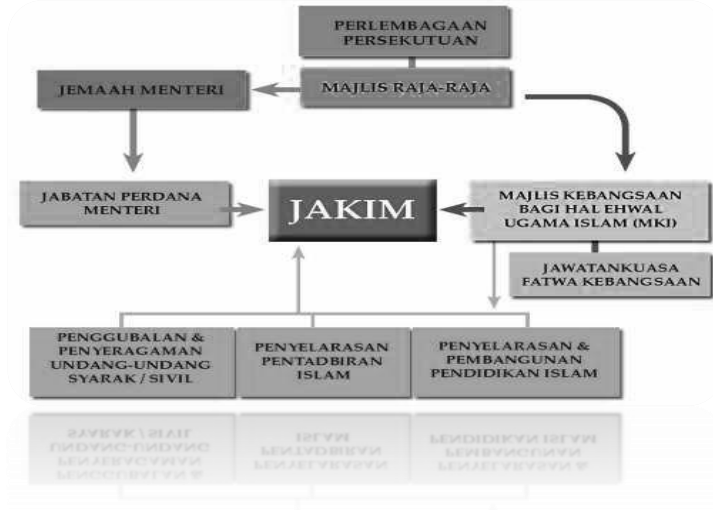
PERLEMBAGAAN PERSEKUTUAN

JEMAAH MENTERI

MAJLIS RAJA-RAJA

JABATAN PERDANA MENTERI

JAKIM

MAJLIS KEBANGSAAN BAGI HAL EHWAL UGAMA ISLAM (MKI)

JAWATANKUASA FATWA KEBANGSAAN

PENGGUBALAN & PENYERAGAMAN UNDANG-UNDANG SYARAK / SIVIL

PENYELARASAN PENTADBIRAN ISLAM

PENYELARASAN & PEMBANGUNAN PENDIDIKAN ISLAM